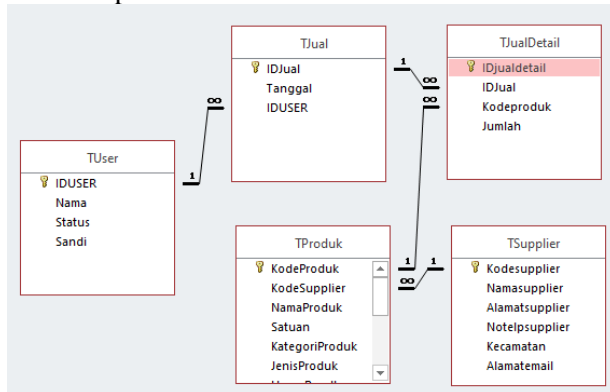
TJual
IDJual
Tanggal
IDUSER

TJualDetail
IDjualdetail
IDJual
Kodeproduk
Jumlah

TUser
IDUSER
Nama
Status
Sandi

TProduk
KodeProduk
KodeSupplier
NamaProduk
Satuan
KategoriProduk
JenisProduk

TSupplier
Kodesupplier
Namasupplier
Alamatsupplier
Notelpsupplier
Kecamatan
Alamatemail

1
∞
1
∞
∞
1
1
∞